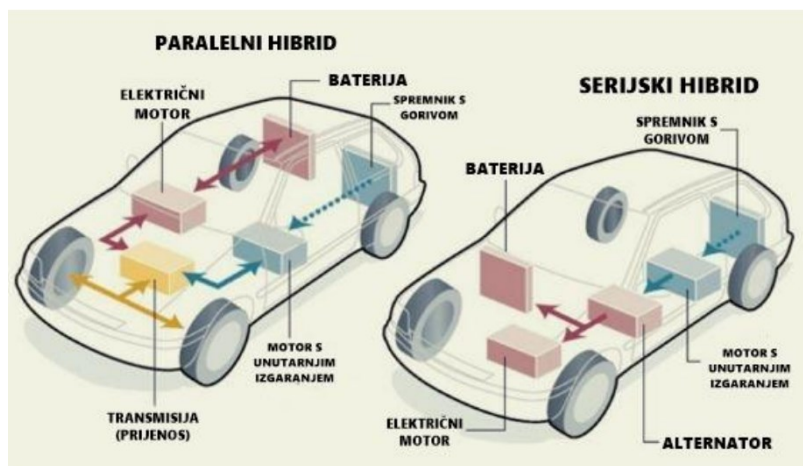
PARALELNI HIBRID

BATERIJA

ELEKTRIČNI MOTOR

SPREMNIK S GORIVOM

MOTOR S UNUTARNJIM IZGARANJEM

TRANSMISIJA (PRIJENOS)

SERIJSKI HIBRID

SPREMNIK S GORIVOM

BATERIJA

MOTOR S UNUTARNJIM IZGARANJEM

ELEKTRIČNI MOTOR

ALTERNATOR